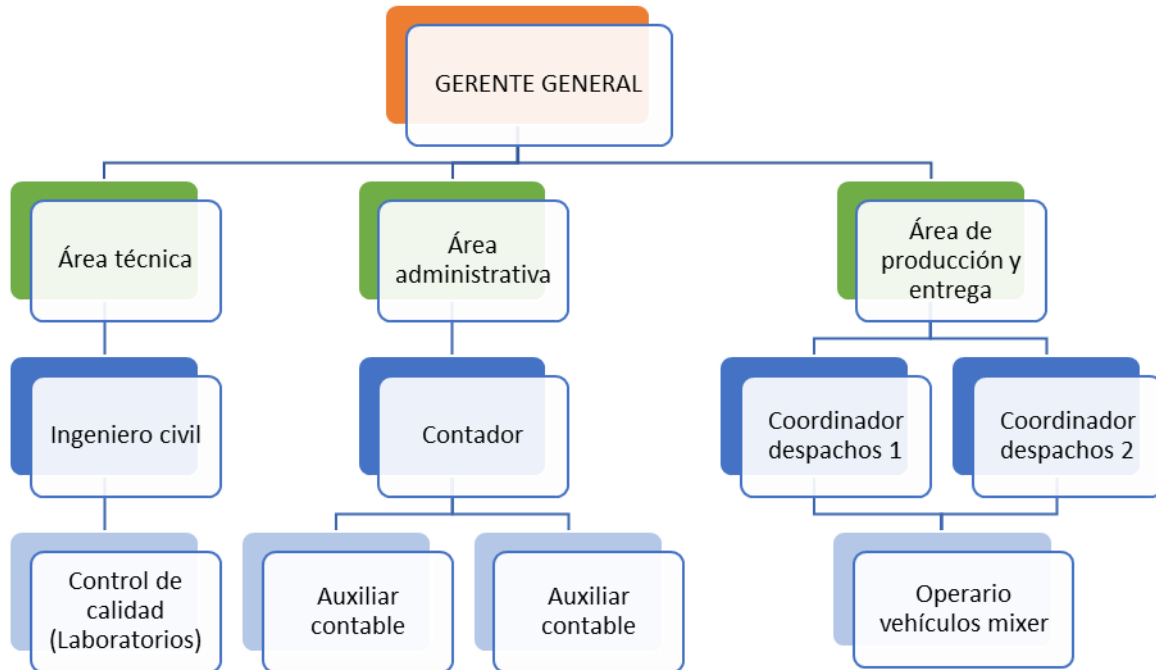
GERENTE GENERAL

Área técnica

Área administrativa

Área de producción y entrega

Ingeniero civil

Contador

Coordinador despachos 1

Coordinador despachos 2

Control de calidad (Laboratorios)

Auxiliar contable

Auxiliar contable

Operario vehículos mixer